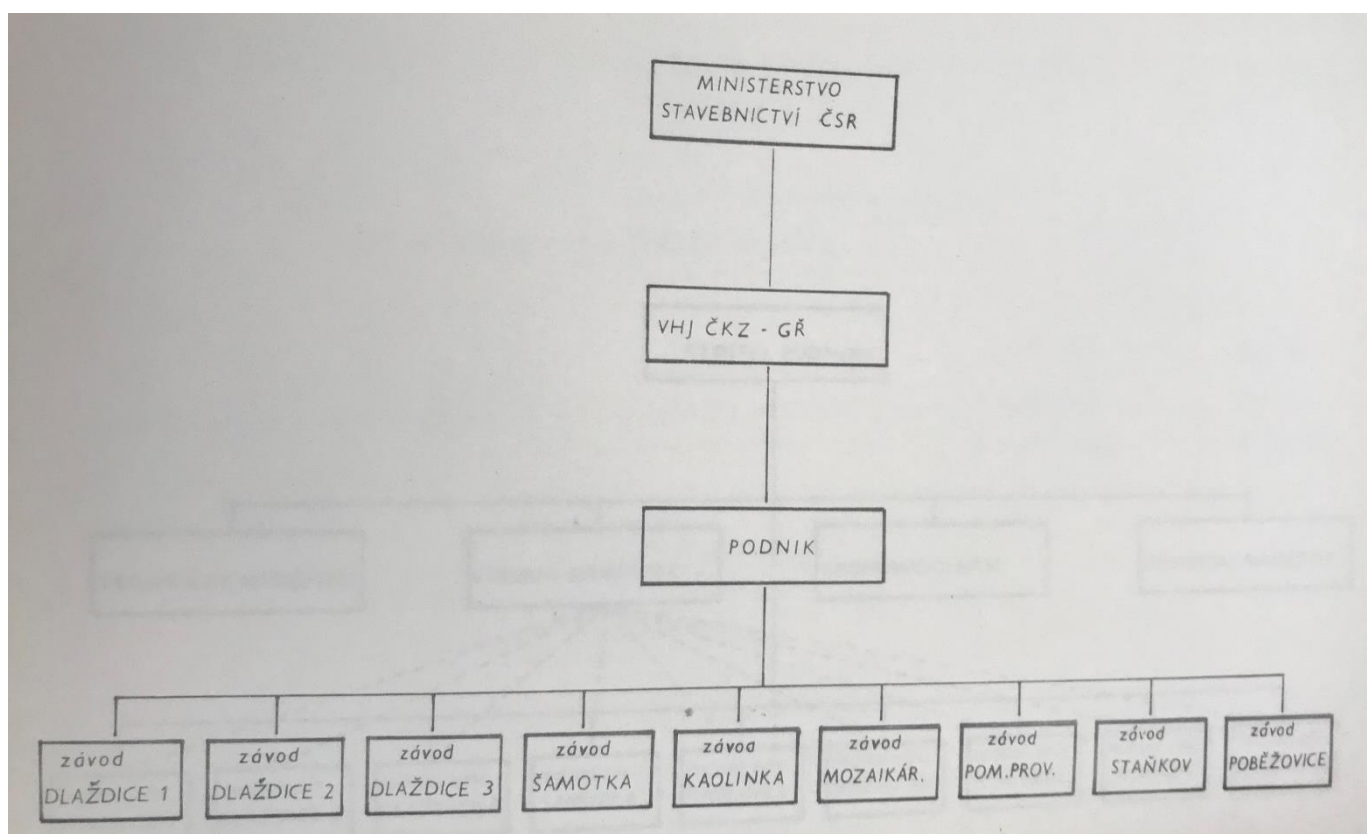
MINISTERSTVO STAVEBNICTVÍ ČSR

VHJ ČKZ - GŘ

PODNIK

závod DLAŽDICE 1

závod DLAŽDICE 2

závod DLAŽDICE 3

závod ŠAMOTKA

závod KAOLINKA

závod MOZAIKÁR.

závod POM. PROV.

závod STAŇKOV

závod POBĚŽOVICE